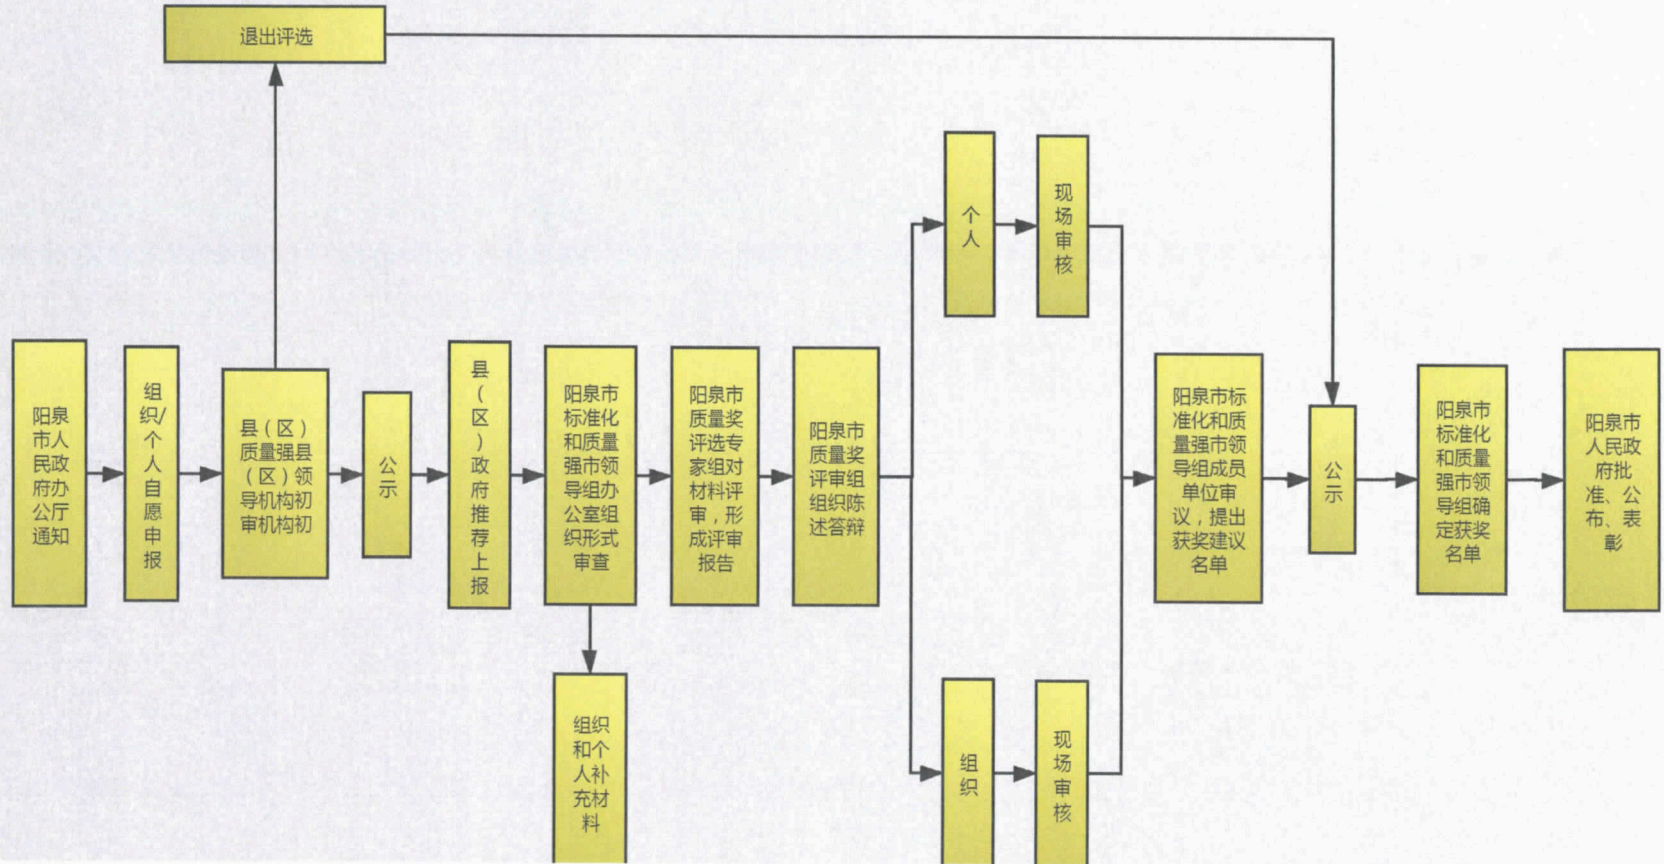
退出评选

阳泉市人民政府办公厅通知

组织/个人自愿申报

县（区）质量强县（区）领导机构初审机构初

公示

县（区）政府推荐上报

阳泉市标准化和质量强市领导组办公室组织形式审查

组织和个人补充材料

阳泉市质量奖评选专家组对材料评审，形成评审报告

阳泉市质量奖评审组组织陈述答辩

个人

现场审核

组织

现场审核

阳泉市标准化和质量强市领导组成员单位审议，提出获奖建议名单

公示

阳泉市标准化和质量强市领导组确定获奖名单

阳泉市人民政府批准、公布、表彰